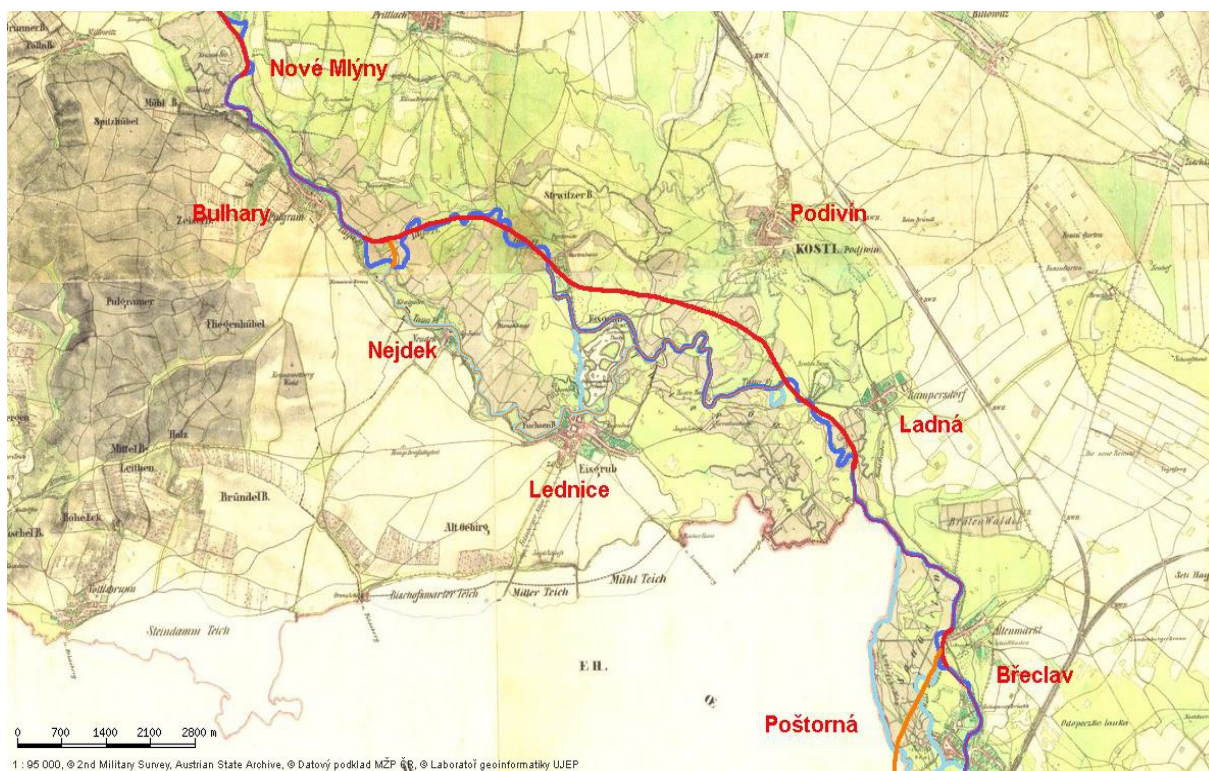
Nové Mlýny
Bulhary
Podivín
KOSTL
Nejdek
Ladná
Lednice
Břeclav
Poštorná
Prittlach
Mühl B.
Spitzhübel
Strutzer B.
Pulgramer
Fliegenhübel
Mittel B.
Holz
Leithen
Bründel B.
Hohe Eck
Feltsberg
Eisgrub
Alt Oebirg
Mühl Teich
Bischofswarter Teich
Miller Teich
Steindamm Teich
Kamperzdorf
E.H.
Altenmarkt
0 700 1400 2100 2800 m
1 : 95 000, © 2nd Military Survey, Austrian State Archive, © Datový podklad MŽP ČR, © Laboratoř geoinformatiky UJEP